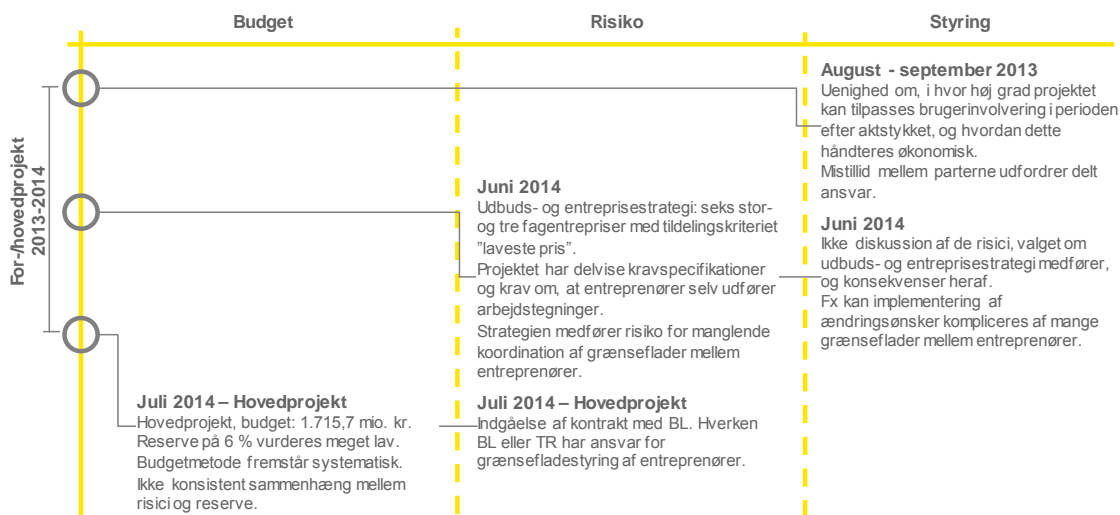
Budget

Risiko

Styring

For-/hovedprojekt 2013-2014

August - september 2013
Uenighed om, i hvor høj grad projektet kan tilpasses brugerinvolvering i perioden efter aktstykket, og hvordan dette håndteres økonomisk.
Mistillid mellem parterne udfordrer delt ansvar.

Juni 2014
Udbuds- og entreprisestrategi: seks stor- og tre fagentrepriser med tildelingskriteriet "laveste pris".
Projektet har delvise kravspecifikationer og krav om, at entreprenører selv udfører arbejdstegninger.
Strategien medfører risiko for manglende koordination af grænseflader mellem entreprenører.

Juni 2014
Ikke diskussion af de risici, valget om udbuds- og entreprisestrategi medfører, og konsekvenser heraf.
Fx kan implementering af ændringsønsker kompliceres af mange grænseflader mellem entreprenører.

Juli 2014 – Hovedprojekt
Hovedprojekt, budget: 1.715,7 mio. kr.
Reserve på 6 % vurderes meget lav.
Budgetmetode fremstår systematisk.
Ikke konsistent sammenhæng mellem risici og reserve.

Juli 2014 – Hovedprojekt
Indgåelse af kontrakt med BL. Hverken BL eller TR har ansvar for grænsefladestyring af entreprenører.